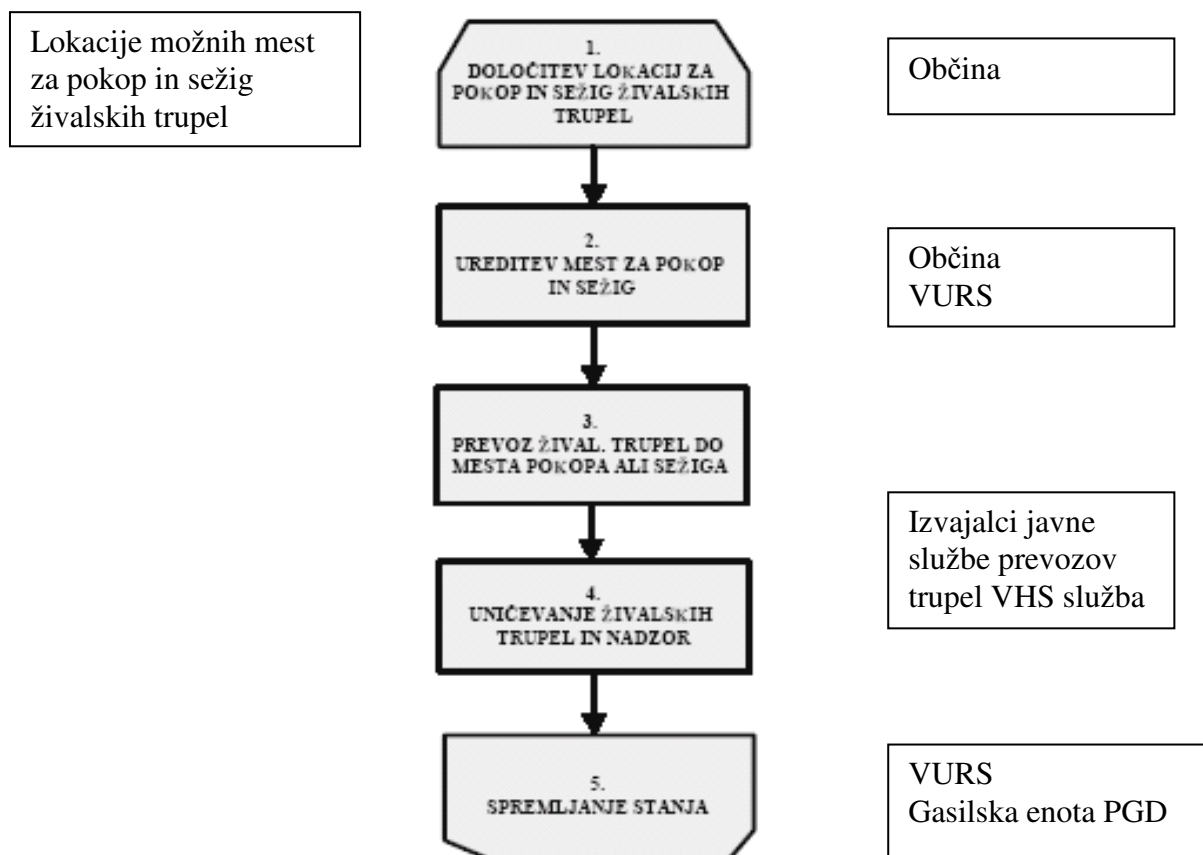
Lokacije možnih mest za pokop in sežig živalskih trupel

1.
DOLOČITEV LOKACIJ ZA POKOP IN SEŽIG ŽIVALSKIH TRUPEL

Občina

2.
UREDITEV MEST ZA POKOP IN SEŽIG

Občina
VURS

3.
PREVOZ ŽIVAL. TRUPEL DO MESTA POKOPA ALI SEŽIGA

Izvajalci javne službe prevozov trupel VHS služba

4.
UNIČEVANJE ŽIVALSKIH TRUPEL IN NADZOR

5.
SPREMLJANJE STANJA

VURS
Gasilska enota PGD